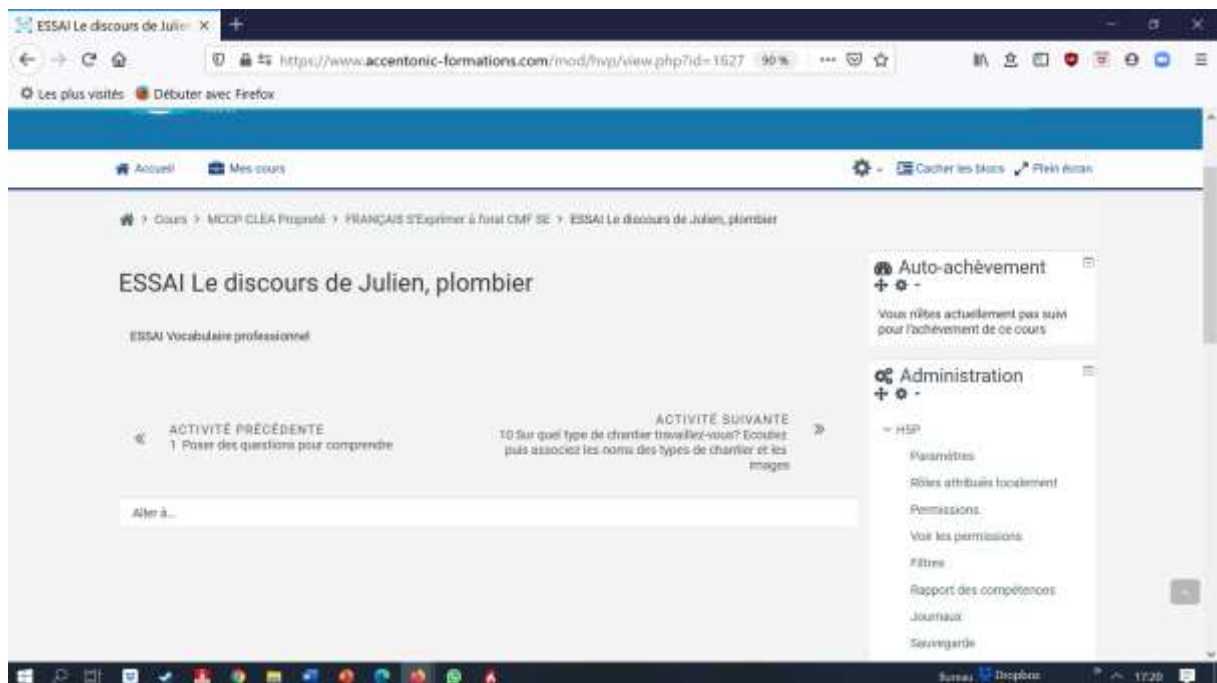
ESSAI Le discours de Julie ×

https://www.accentonic-formations.com/mod/hvp/view.php?id=1627 90%

Les plus visités Débuter avec Firefox

Accueil Mes cours

Cacher les blocs Plein écran

Cours > MCCP CLEA Propreté > FRANÇAIS S'Exprimer à l'oral CMF SE > ESSAI Le discours de Julien, plombier

ESSAI Le discours de Julien, plombier

ESSAI Vocabulaire professionnel

« ACTIVITÉ PRÉCÉDENTE
1 Poser des questions pour comprendre

ACTIVITÉ SUIVANTE
10 Sur quel type de chantier travaillez-vous? Ecoutez puis associez les noms des types de chantier et les images »

Aller à...

Auto-achèvement

Vous n'êtes actuellement pas suivi pour l'achèvement de ce cours

Administration

HSP
Paramètres
Rôles attribués localement
Permissions
Voir les permissions
Filtres
Rapport des compétences
Journaux
Sauvegarde

Bureau Dropbox 17:20